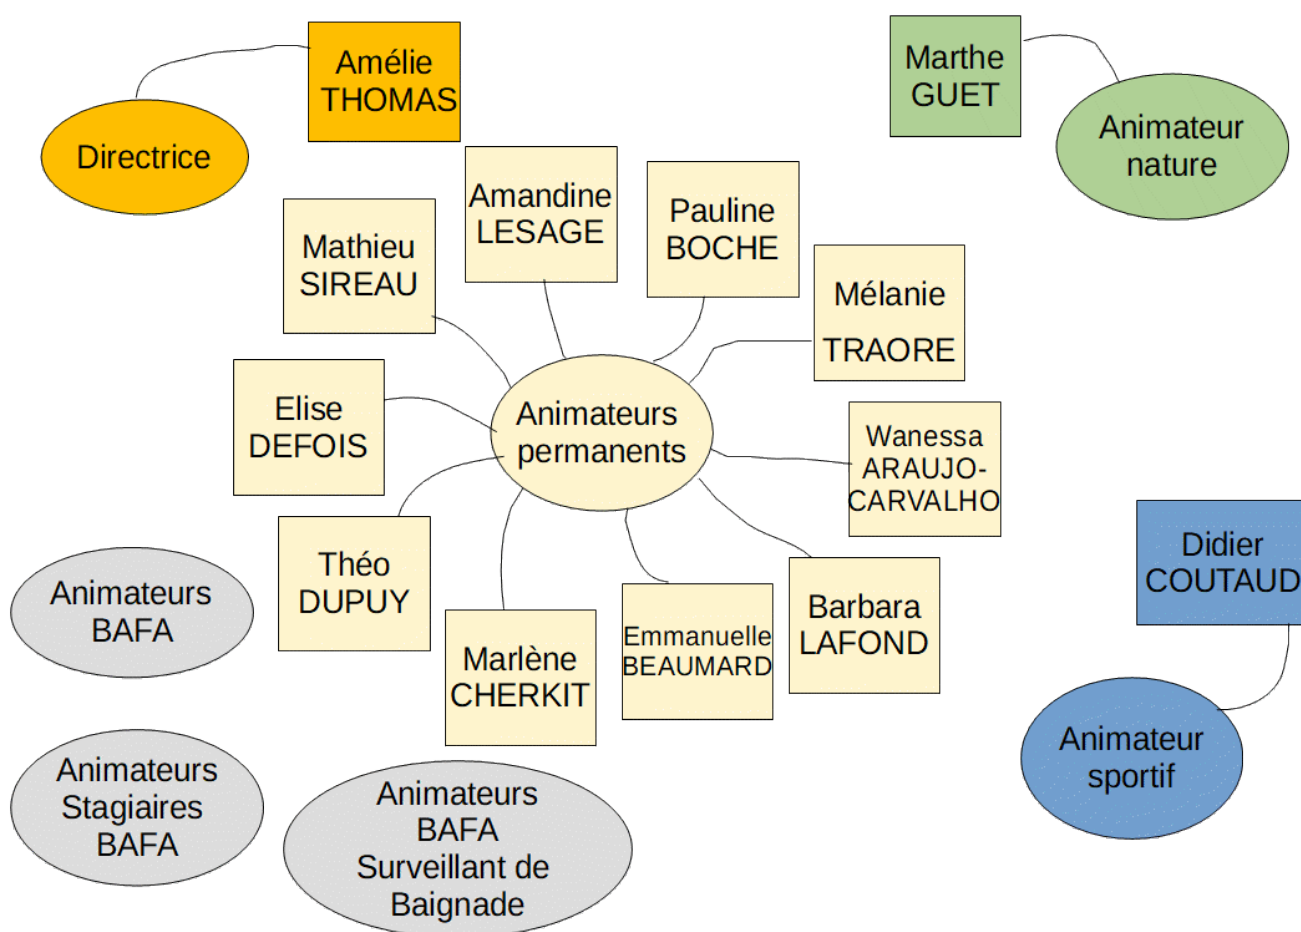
Amélie THOMAS

Directrice

Marthe GUET

Animateur nature

Amandine LESAGE

Pauline BOCHE

Mathieu SIREAU

Mélanie TRAORE

Elise DEFOIS

Animateurs permanents

Wanessa ARAUJO-CARVALHO

Théo DUPUY

Didier COUTAUD

Animateurs BAFA

Marlène CHERKIT

Emmanuelle BEAUMARD

Barbara LAFOND

Animateur sportif

Animateurs Stagiaires BAFA

Animateurs BAFA Surveillant de Baignade